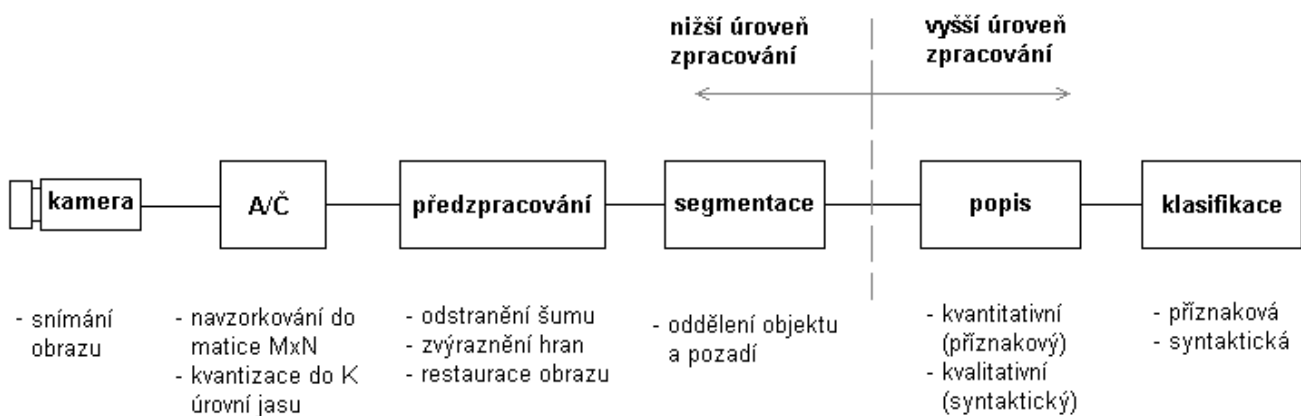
nižší úroveň zpracování

vyšší úroveň zpracování

kamera

A/Č

předzpracování

segmentace

popis

klasifikace

- snímání obrazu

- navzorkování do matice MxN
- kvantizace do K úrovní jasu

- odstranění šumu
- zvýraznění hran
- restaurace obrazu

- oddělení objektu a pozadí

- kvantitativní (příznakový)
- kvalitativní (syntaktický)

- příznaková
- syntaktická